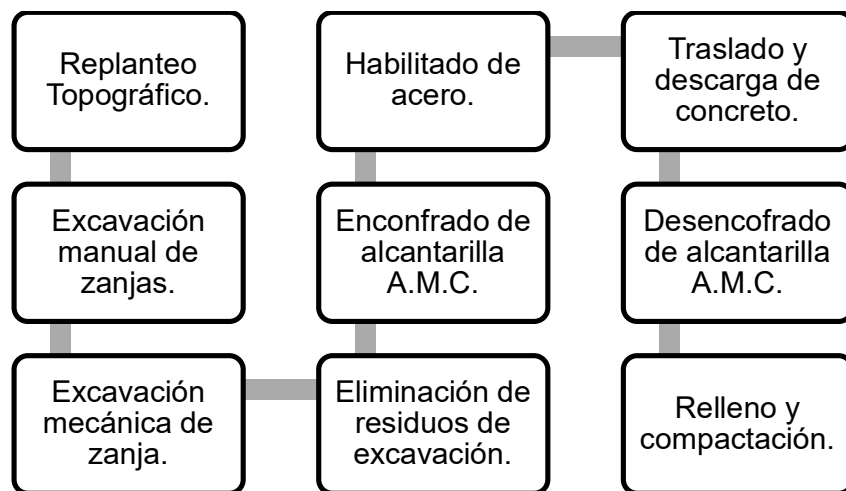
Replanteo Topográfico.

Excavación manual de zanjas.

Excavación mecánica de zanja.

Eliminación de residuos de excavación.

Enconfrado de alcantarilla A.M.C.

Habilitado de acero.

Traslado y descarga de concreto.

Desencofrado de alcantarilla A.M.C.

Relleno y compactación.